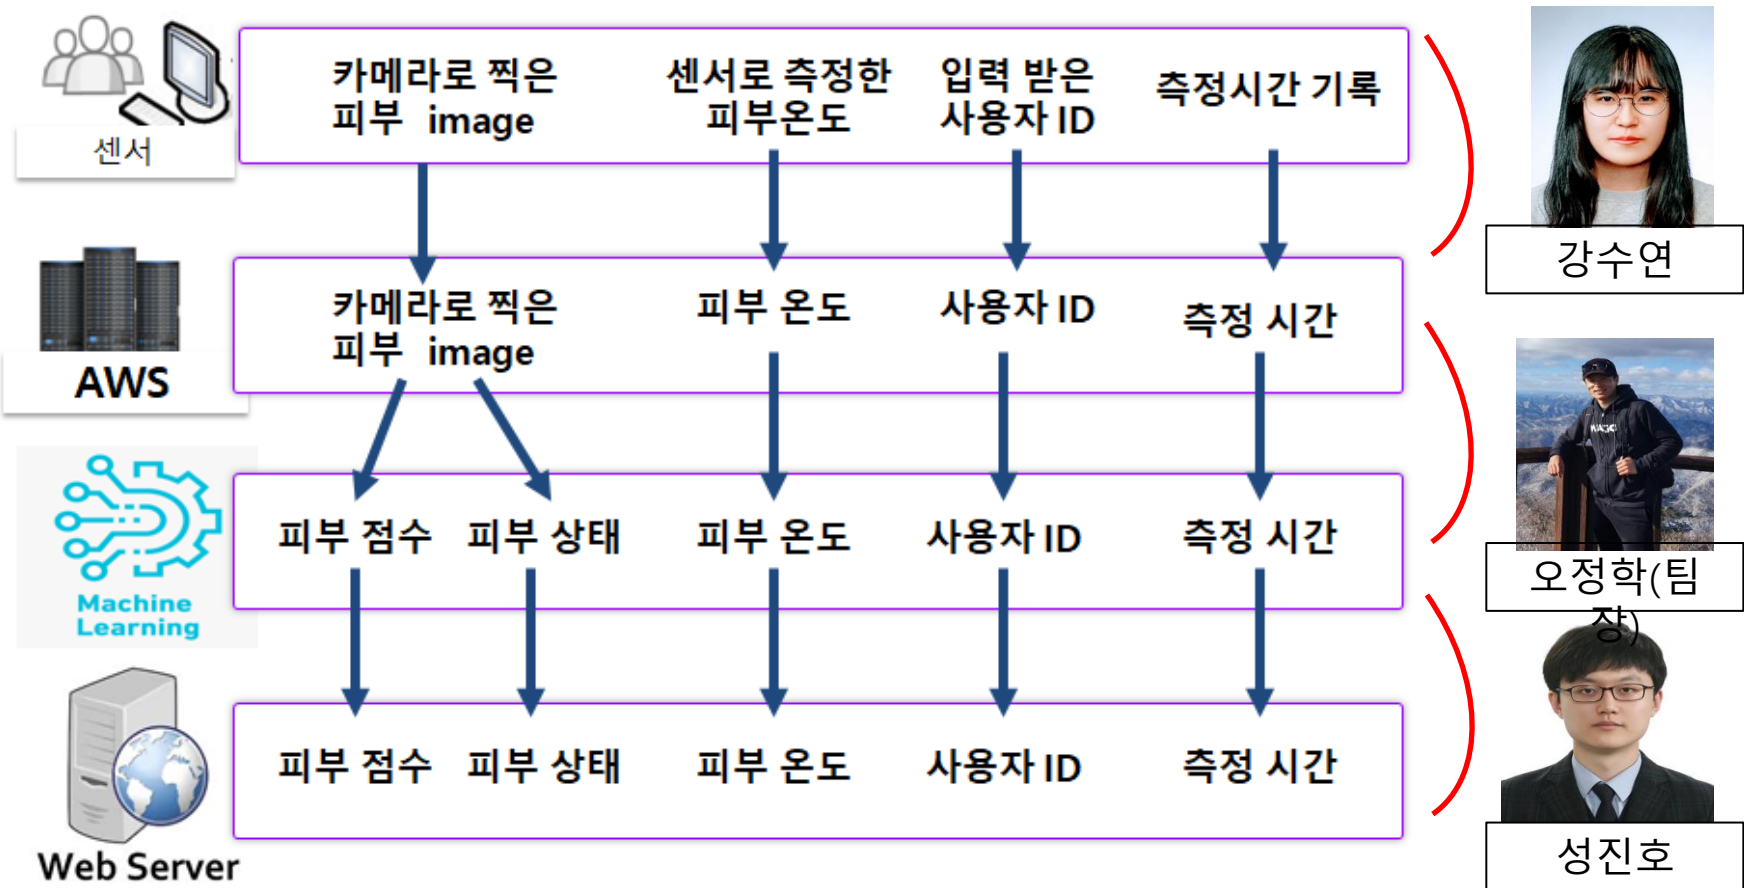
센서

카메라로 찍은 피부 image

센서로 측정한 피부온도

입력 받은 사용자 ID

측정시간 기록

강수연

AWS

카메라로 찍은 피부 image

피부 온도

사용자 ID

측정 시간

Machine Learning

피부 점수

피부 상태

피부 온도

사용자 ID

측정 시간

오정학(팀장)

Web Server

피부 점수

피부 상태

피부 온도

사용자 ID

측정 시간

성진호